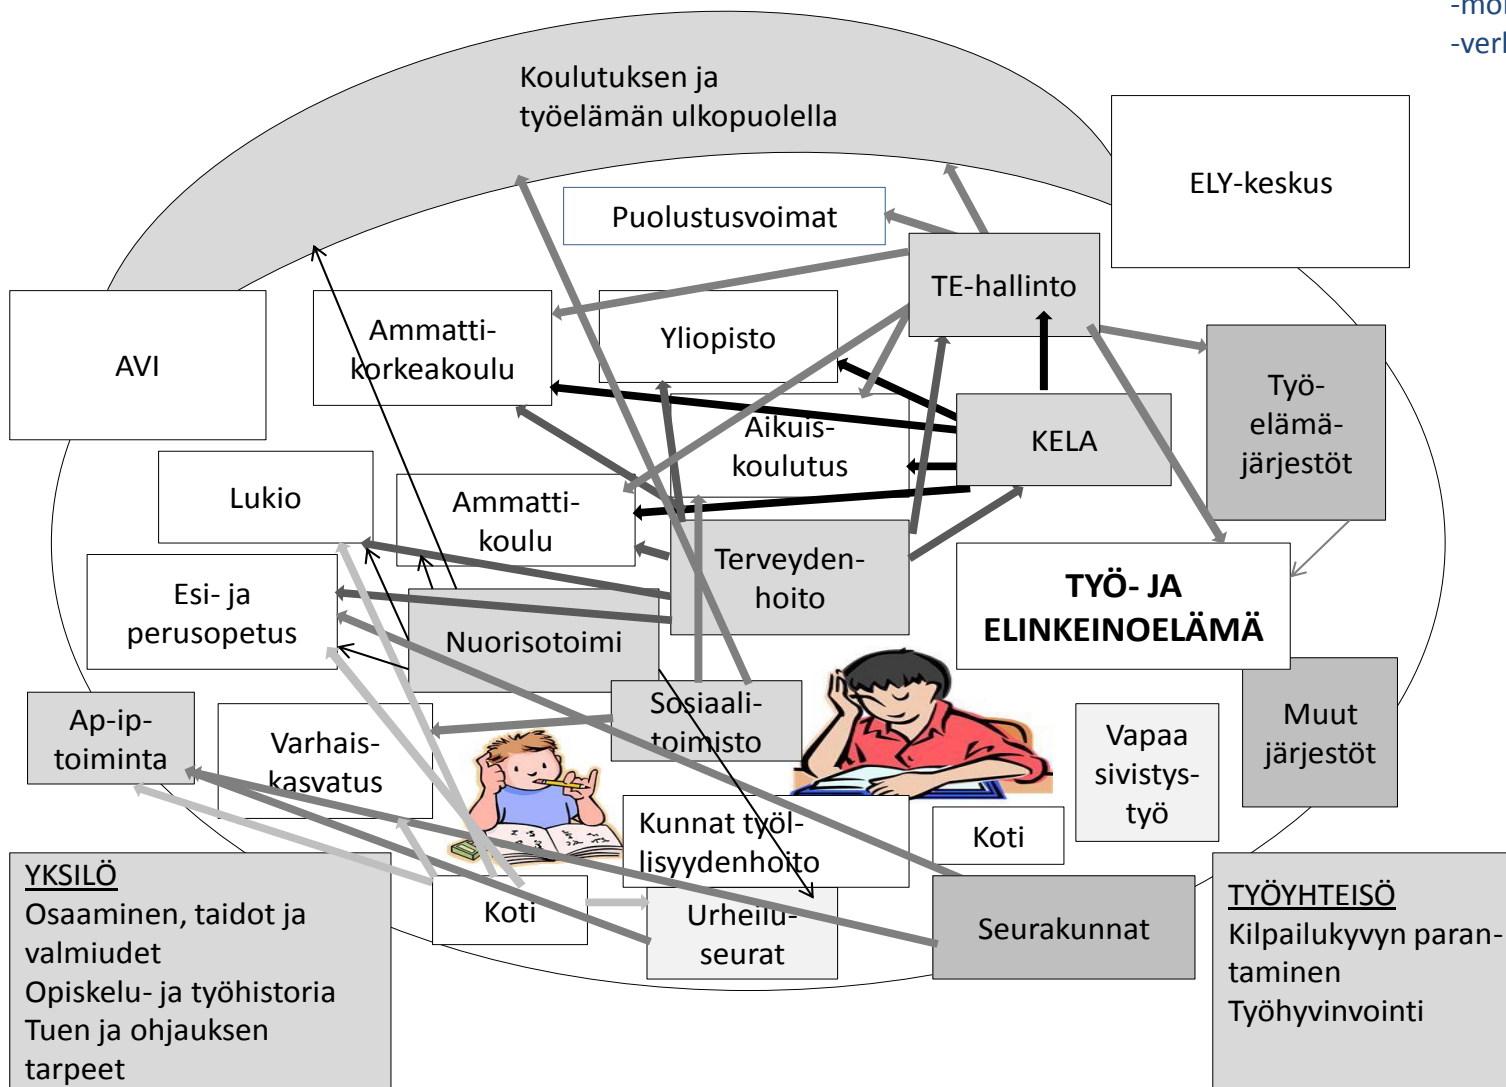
-mo
-verl

Koulutuksen ja työelämän ulkopuolella

ELY-keskus

Puolustusvoimat

TE-hallinto

AVI

Ammatti-korkeakoulu

Yliopisto

Työ-elämä-järjestöt

Aikuis-koulutus

KELA

Lukio

Ammatti-koulu

Terveyden-hoito

TYÖ- JA ELINKEINOELÄMÄ

Esi- ja perusopetus

Nuorisotoimi

Ap-ip-toiminta

Varhais-kasvatus

Sosiaali-toimisto

Vapaa sivistys-työ

Muut järjestöt

Kunnat työl-lisyydenhoito

Koti

YKSILÖ
Osaaminen, taidot ja valmiudet
Opiskelu- ja työhistoria
Tuen ja ohjauksen tarpeet

Koti

Urheilu-seurat

Seurakunnat

TYÖYHTEISÖ
Kilpailukyvyn parantaminen
Työhyvinvointi